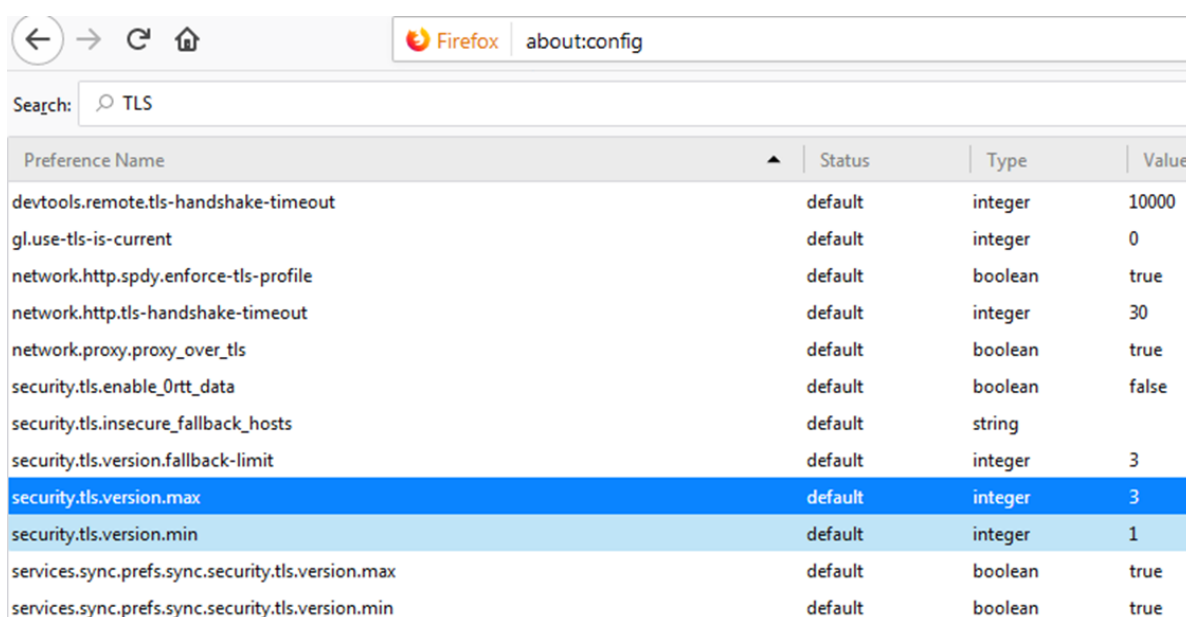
Firefox about:config

Search: TLS

| Preference Name | Status | Type | Value |
|---|---|---|---|
| devtools.remote.tls-handshake-timeout | default | integer | 10000 |
| gl.use-tls-is-current | default | integer | 0 |
| network.http.spdy.enforce-tls-profile | default | boolean | true |
| network.http.tls-handshake-timeout | default | integer | 30 |
| network.proxy.proxy_over_tls | default | boolean | true |
| security.tls.enable_0rtt_data | default | boolean | false |
| security.tls.insecure_fallback_hosts | default | string | |
| security.tls.version.fallback-limit | default | integer | 3 |
| security.tls.version.max | default | integer | 3 |
| security.tls.version.min | default | integer | 1 |
| services.sync.prefs.sync.security.tls.version.max | default | boolean | true |
| services.sync.prefs.sync.security.tls.version.min | default | boolean | true |